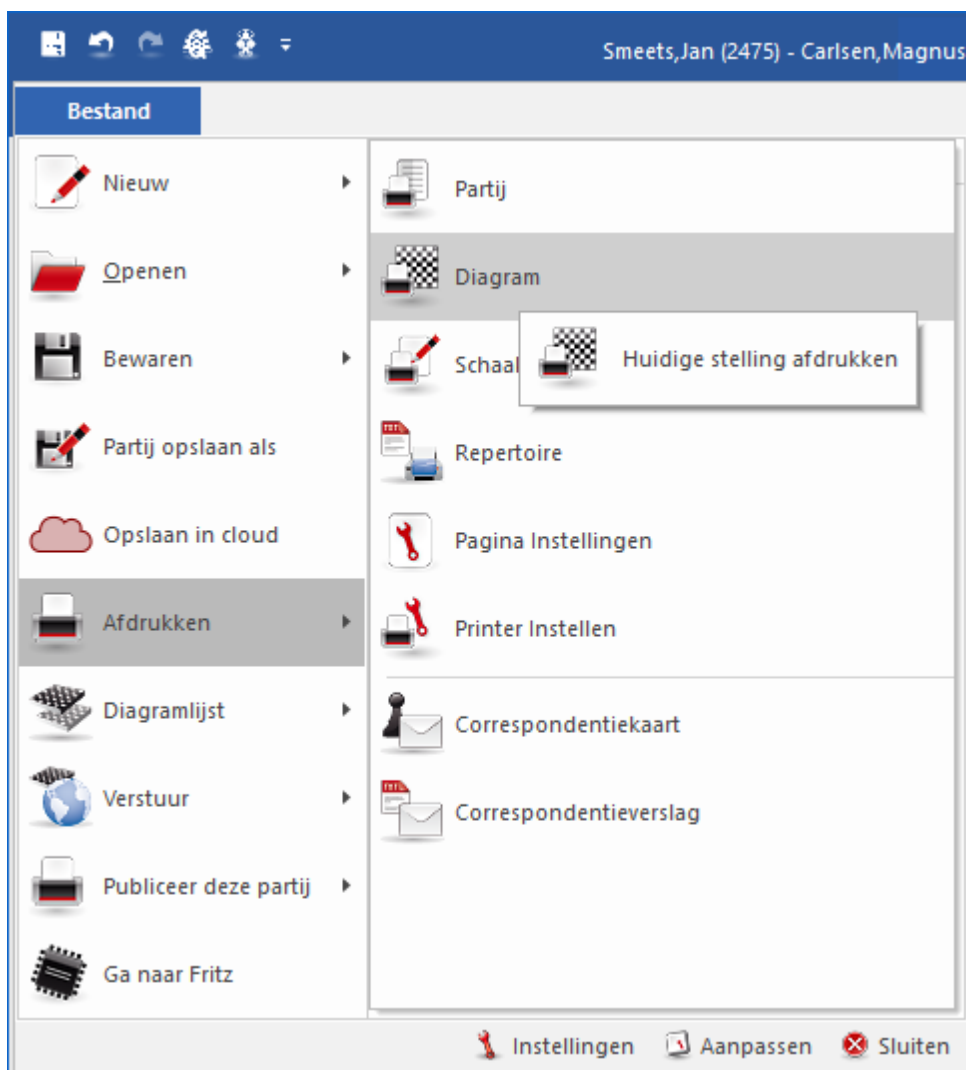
Smeets,Jan (2475) - Carlsen,Magnus

Bestand

Nieuw
Openen
Bewaren
Partij opslaan als
Opslaan in cloud
Afdrukken
Diagramlijst
Verstuur
Publiceer deze partij
Ga naar Fritz

Partij
Diagram
Schaal
Huidige stelling afdrukken
Repertoire
Pagina Instellingen
Printer Instellen
Correspondentiekaart
Correspondentieverslag

Instellingen
Aanpassen
Sluiten